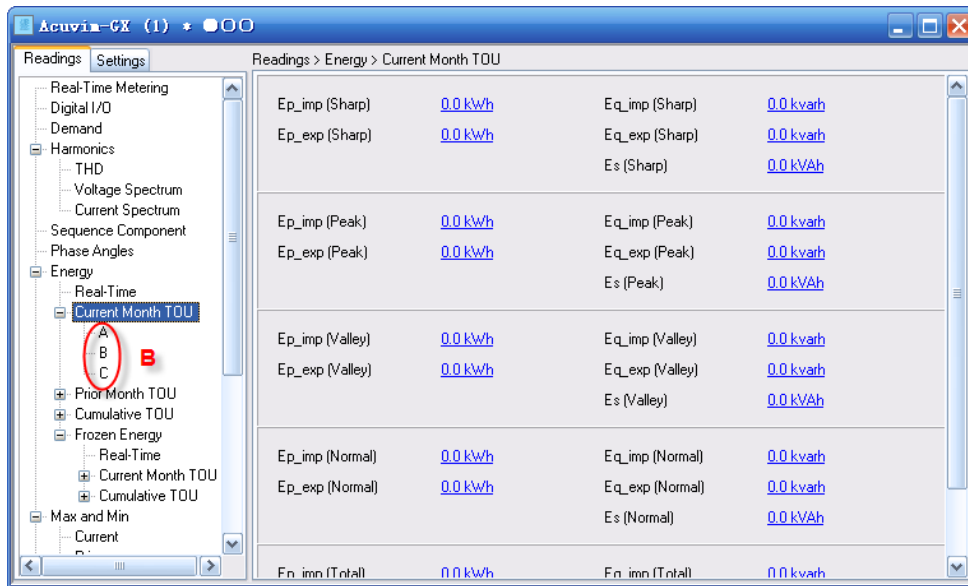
Acuvim-GX (1) * ●OO

Readings | Settings

Real-Time Metering
Digital I/O
Demand
Harmonics
THD
Voltage Spectrum
Current Spectrum
Sequence Component
Phase Angles
Energy
Real-Time
Current Month TOU
A
B
C
B
Prior Month TOU
Cumulative TOU
Frozen Energy
Real-Time
Current Month TOU
Cumulative TOU
Max and Min
Current
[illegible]

Readings > Energy > Current Month TOU

| | | | |
|---|---|---|---|
| Ep_imp (Sharp) | 0.0 kWh | Eq_imp (Sharp) | 0.0 kvarh |
| Ep_exp (Sharp) | 0.0 kWh | Eq_exp (Sharp) | 0.0 kvarh |
| | | Es (Sharp) | 0.0 kVAh |
| Ep_imp (Peak) | 0.0 kWh | Eq_imp (Peak) | 0.0 kvarh |
| Ep_exp (Peak) | 0.0 kWh | Eq_exp (Peak) | 0.0 kvarh |
| | | Es (Peak) | 0.0 kVAh |
| Ep_imp (Valley) | 0.0 kWh | Eq_imp (Valley) | 0.0 kvarh |
| Ep_exp (Valley) | 0.0 kWh | Eq_exp (Valley) | 0.0 kvarh |
| | | Es (Valley) | 0.0 kVAh |
| Ep_imp (Normal) | 0.0 kWh | Eq_imp (Normal) | 0.0 kvarh |
| Ep_exp (Normal) | 0.0 kWh | Eq_exp (Normal) | 0.0 kvarh |
| | | Es (Normal) | 0.0 kVAh |
| Ep_imp (Total) | 0.0 kWh | Eq_imp (Total) | 0.0 kvarh |